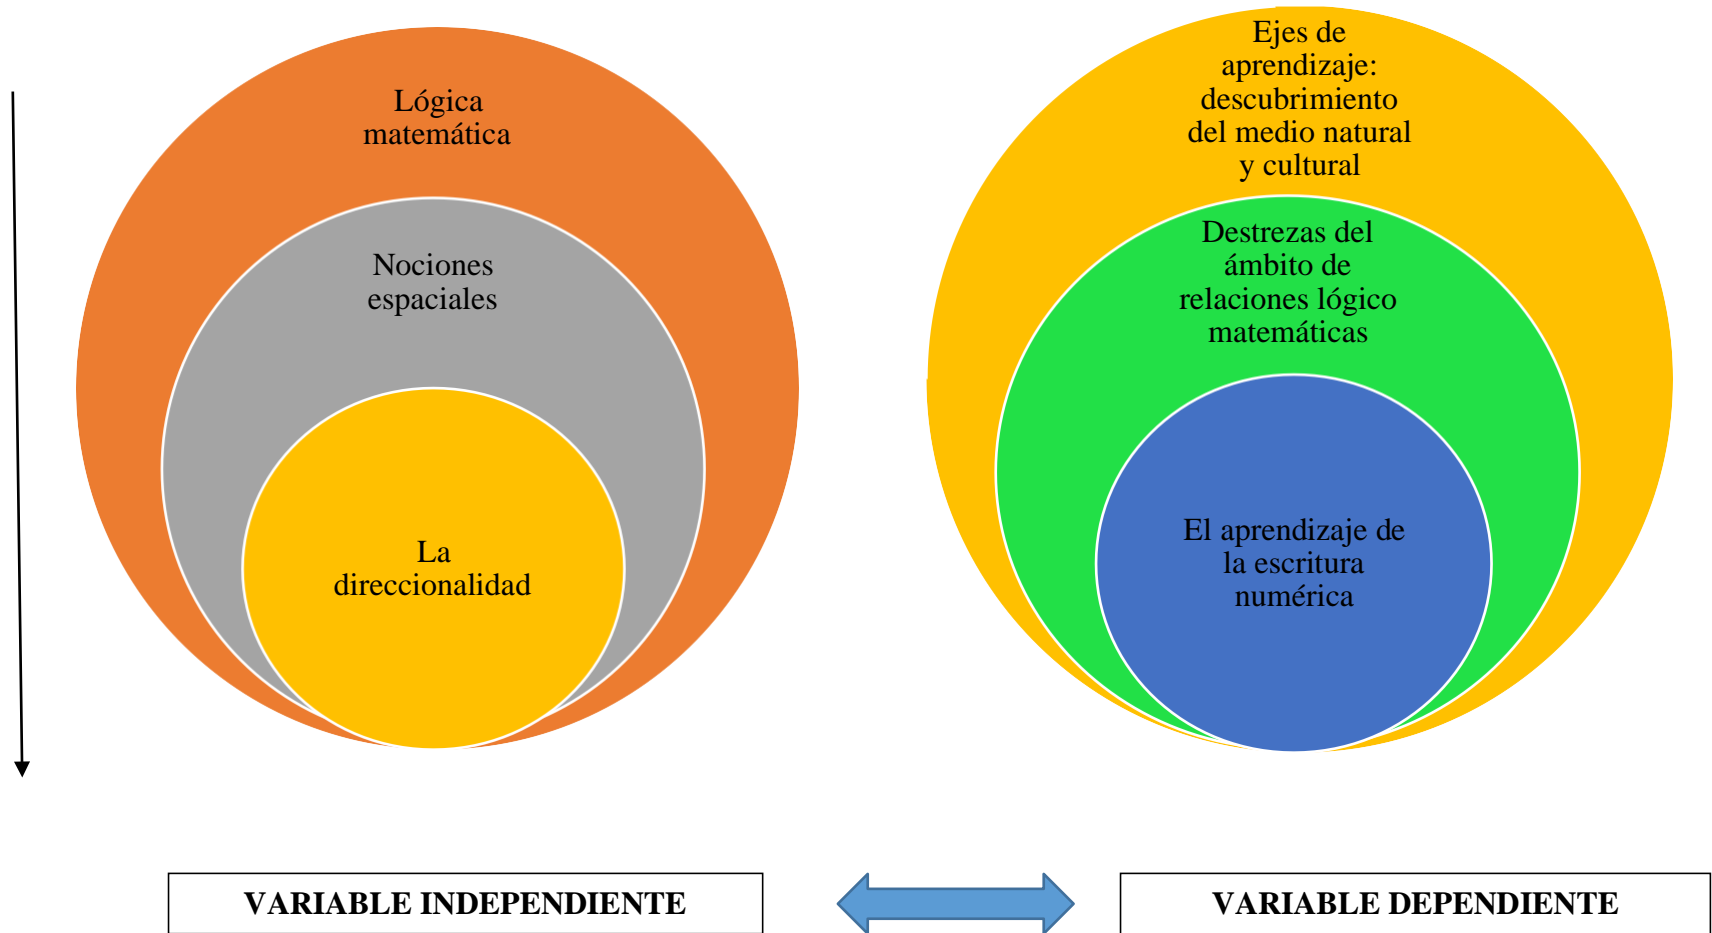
Lógica matemática

Nociones espaciales

La direccionalidad

Ejes de aprendizaje: descubrimiento del medio natural y cultural

Destrezas del ámbito de relaciones lógico matemáticas

El aprendizaje de la escritura numérica

VARIABLE INDEPENDIENTE

VARIABLE DEPENDIENTE